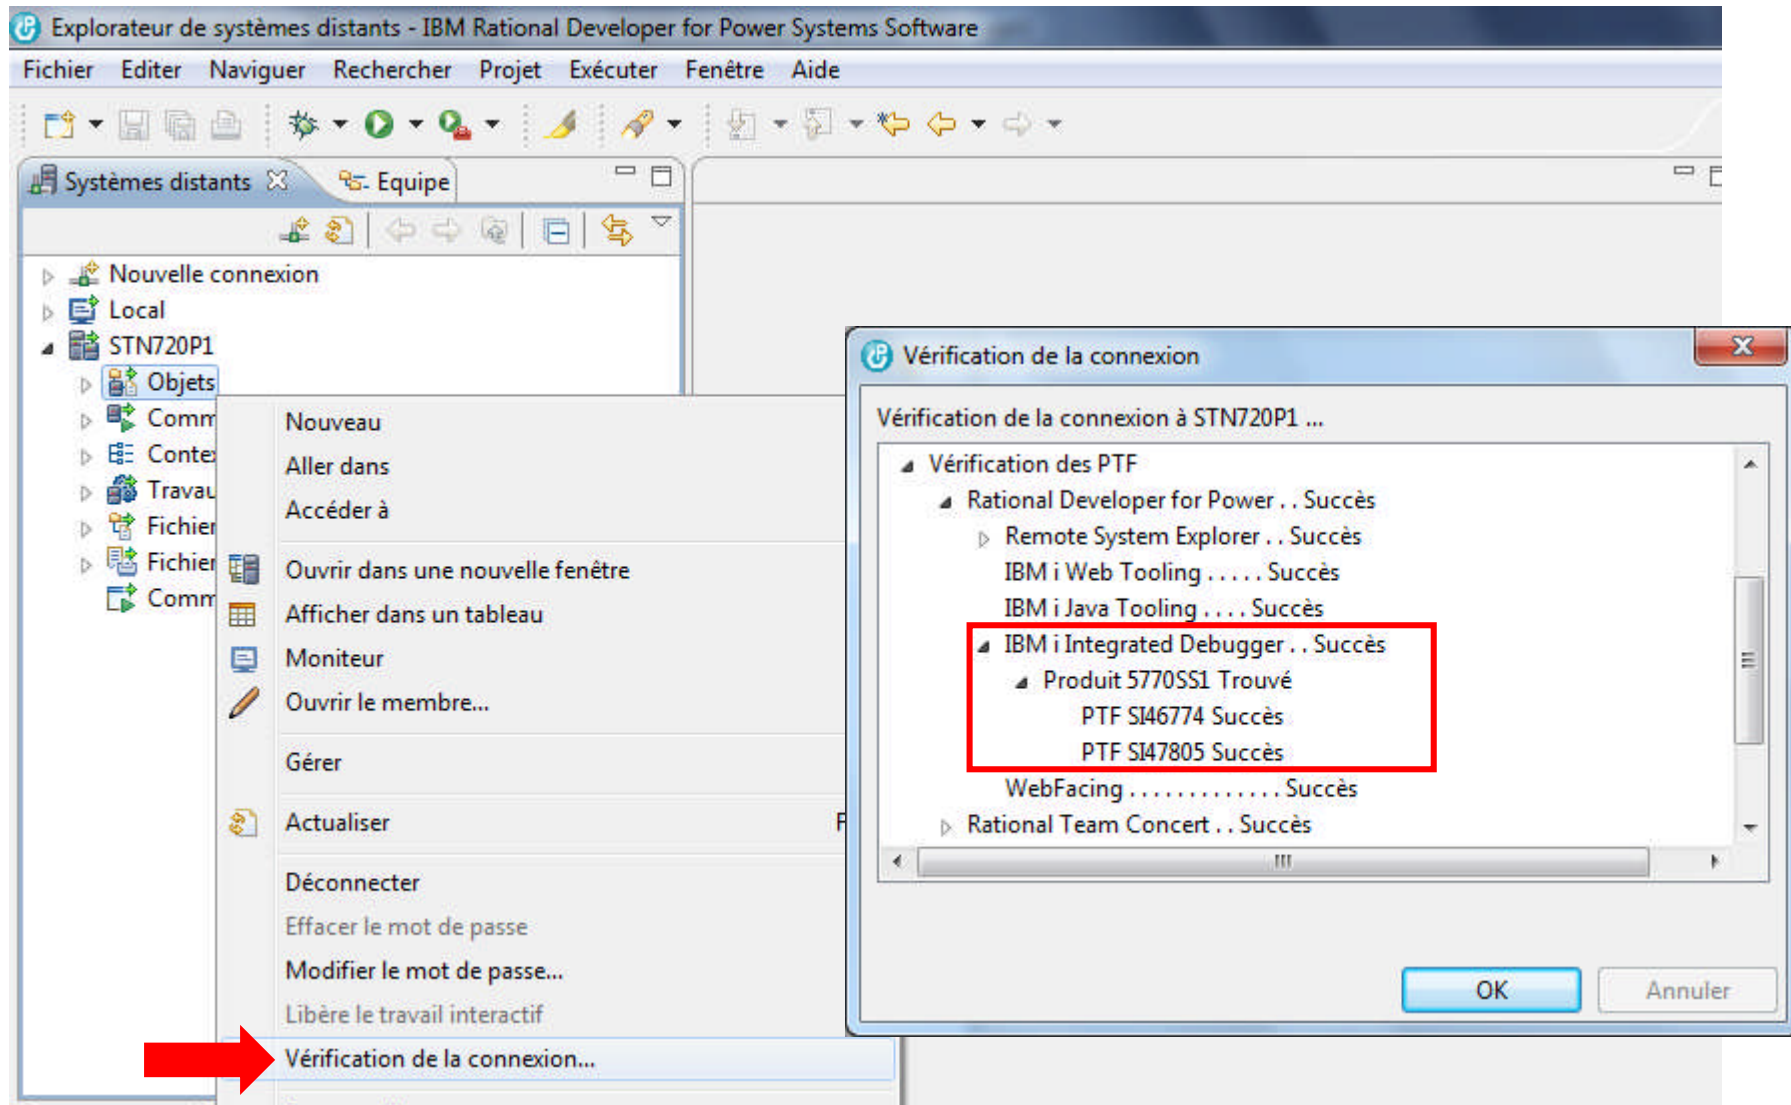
Explorateur de systèmes distants - IBM Rational Developer for Power Systems Software

Fichier Editer Naviguer Rechercher Projet Exécuter Fenêtre Aide

Systèmes distants
Equipe

Nouvelle connexion
Local
STN720P1
Objets
Comm
Conte
Travau
Fichier
Fichier
Comm

Nouveau
Aller dans
Accéder à
Ouvrir dans une nouvelle fenêtre
Afficher dans un tableau
Moniteur
Ouvrir le membre...
Gérer
Actualiser
Déconnecter
Effacer le mot de passe
Modifier le mot de passe...
Libère le travail interactif
Vérification de la connexion...

Vérification de la connexion

Vérification de la connexion à STN720P1 ...

Vérification des PTF
Rational Developer for Power . . Succès
Remote System Explorer . . Succès
IBM i Web Tooling . . . . . Succès
IBM i Java Tooling . . . . Succès
IBM i Integrated Debugger . . Succès
Produit 5770SS1 Trouvé
PTF SI46774 Succès
PTF SI47805 Succès
WebFacing . . . . . . . . . . . . . Succès
Rational Team Concert . . Succès

OK
Annuler